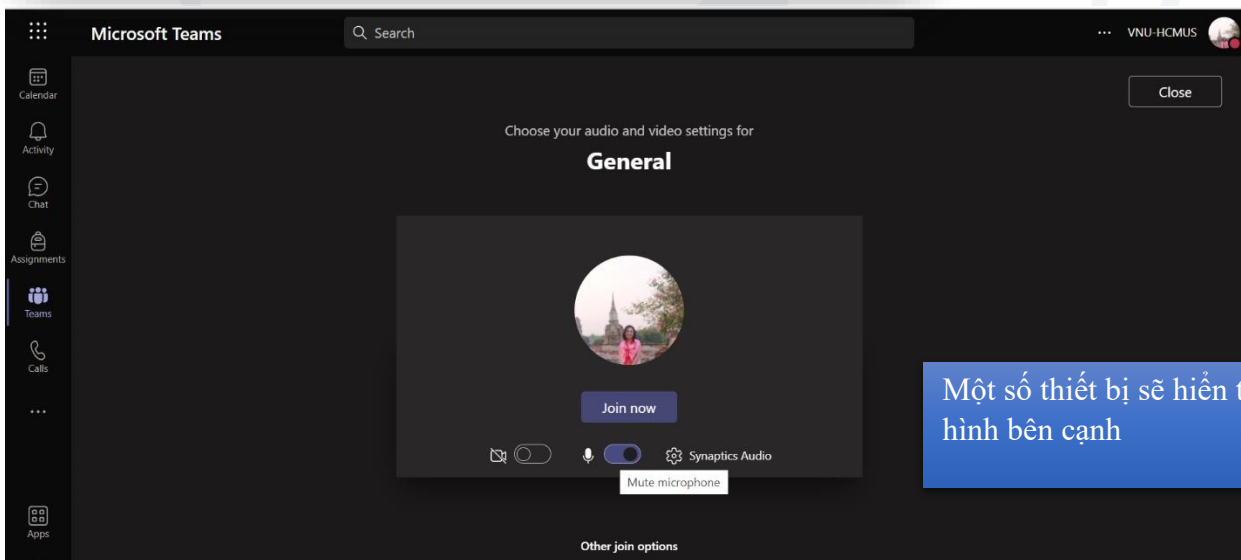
Microsoft Teams

Search

··· VNU-HCMUS

Calendar

Activity

Chat

Assignments

Teams

Calls

···

Apps

Close

Choose your audio and video settings for

General

Join now

Synaptics Audio

Mute microphone

Other join options

Một số thiết bị sẽ hiển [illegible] hình bên cạnh